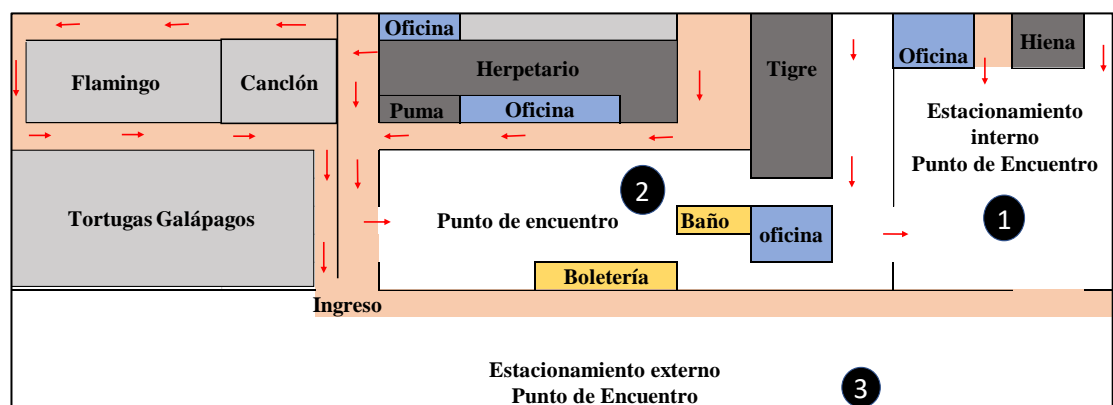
Oficina

Flamingo

Canclón

Herpetario

Tigre

Oficina

Hiena

Puma

Oficina

Estacionamiento interno Punto de Encuentro

2

Tortugas Galápagos

Punto de encuentro

Baño

oficina

1

Boletería

Ingreso

Estacionamiento externo Punto de Encuentro

3